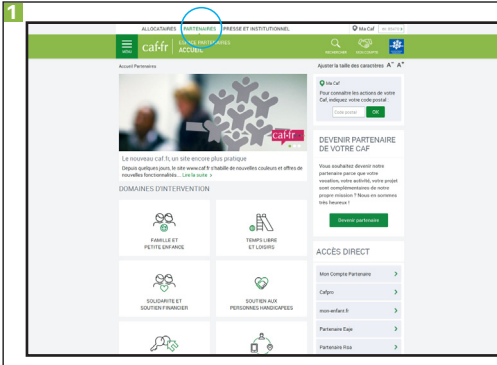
1

ALLOCATAIRES PARTENAIRES PRESSE ET INSTITUTIONNEL Ma Caf

MENU caf.fr ESPACE PARTENAIRES ACCUEIL

RECHERCHE MON COMPTE

Accueil Partenaires

Ajuster la taille des caractères A A

caf.fr

Le nouveau caf.fr, un site encore plus pratique

Depuis quelques jours, le site www.caf.fr s'habille de nouvelles couleurs et offres de nouvelles fonctionnalités... Lire la suite

DOMAINES D'INTERVENTION

FAMILLE ET PETITE ENFANCE

TEMPS LIBRE ET LOISIRS

SOLIDARITE ET SOUTIEN FINANCIER

SOUTIEN AUX PERSONNES HANDICAPEES

Ma Caf

Pour connaître les actions de votre Caf, indiquez votre code postal :

Code postal OK

DEVENIR PARTENAIRE DE VOTRE CAF

Vous souhaitez devenir notre partenaire parce que votre vocation, votre activité, votre projet sont complémentaires de notre propre mission ? Nous en sommes très heureux !

Devenir partenaire

ACCÈS DIRECT

Mon Compte Partenaire

Cafpro

mon-enfant.fr

Partenaire Eaje

Partenaire Rsa